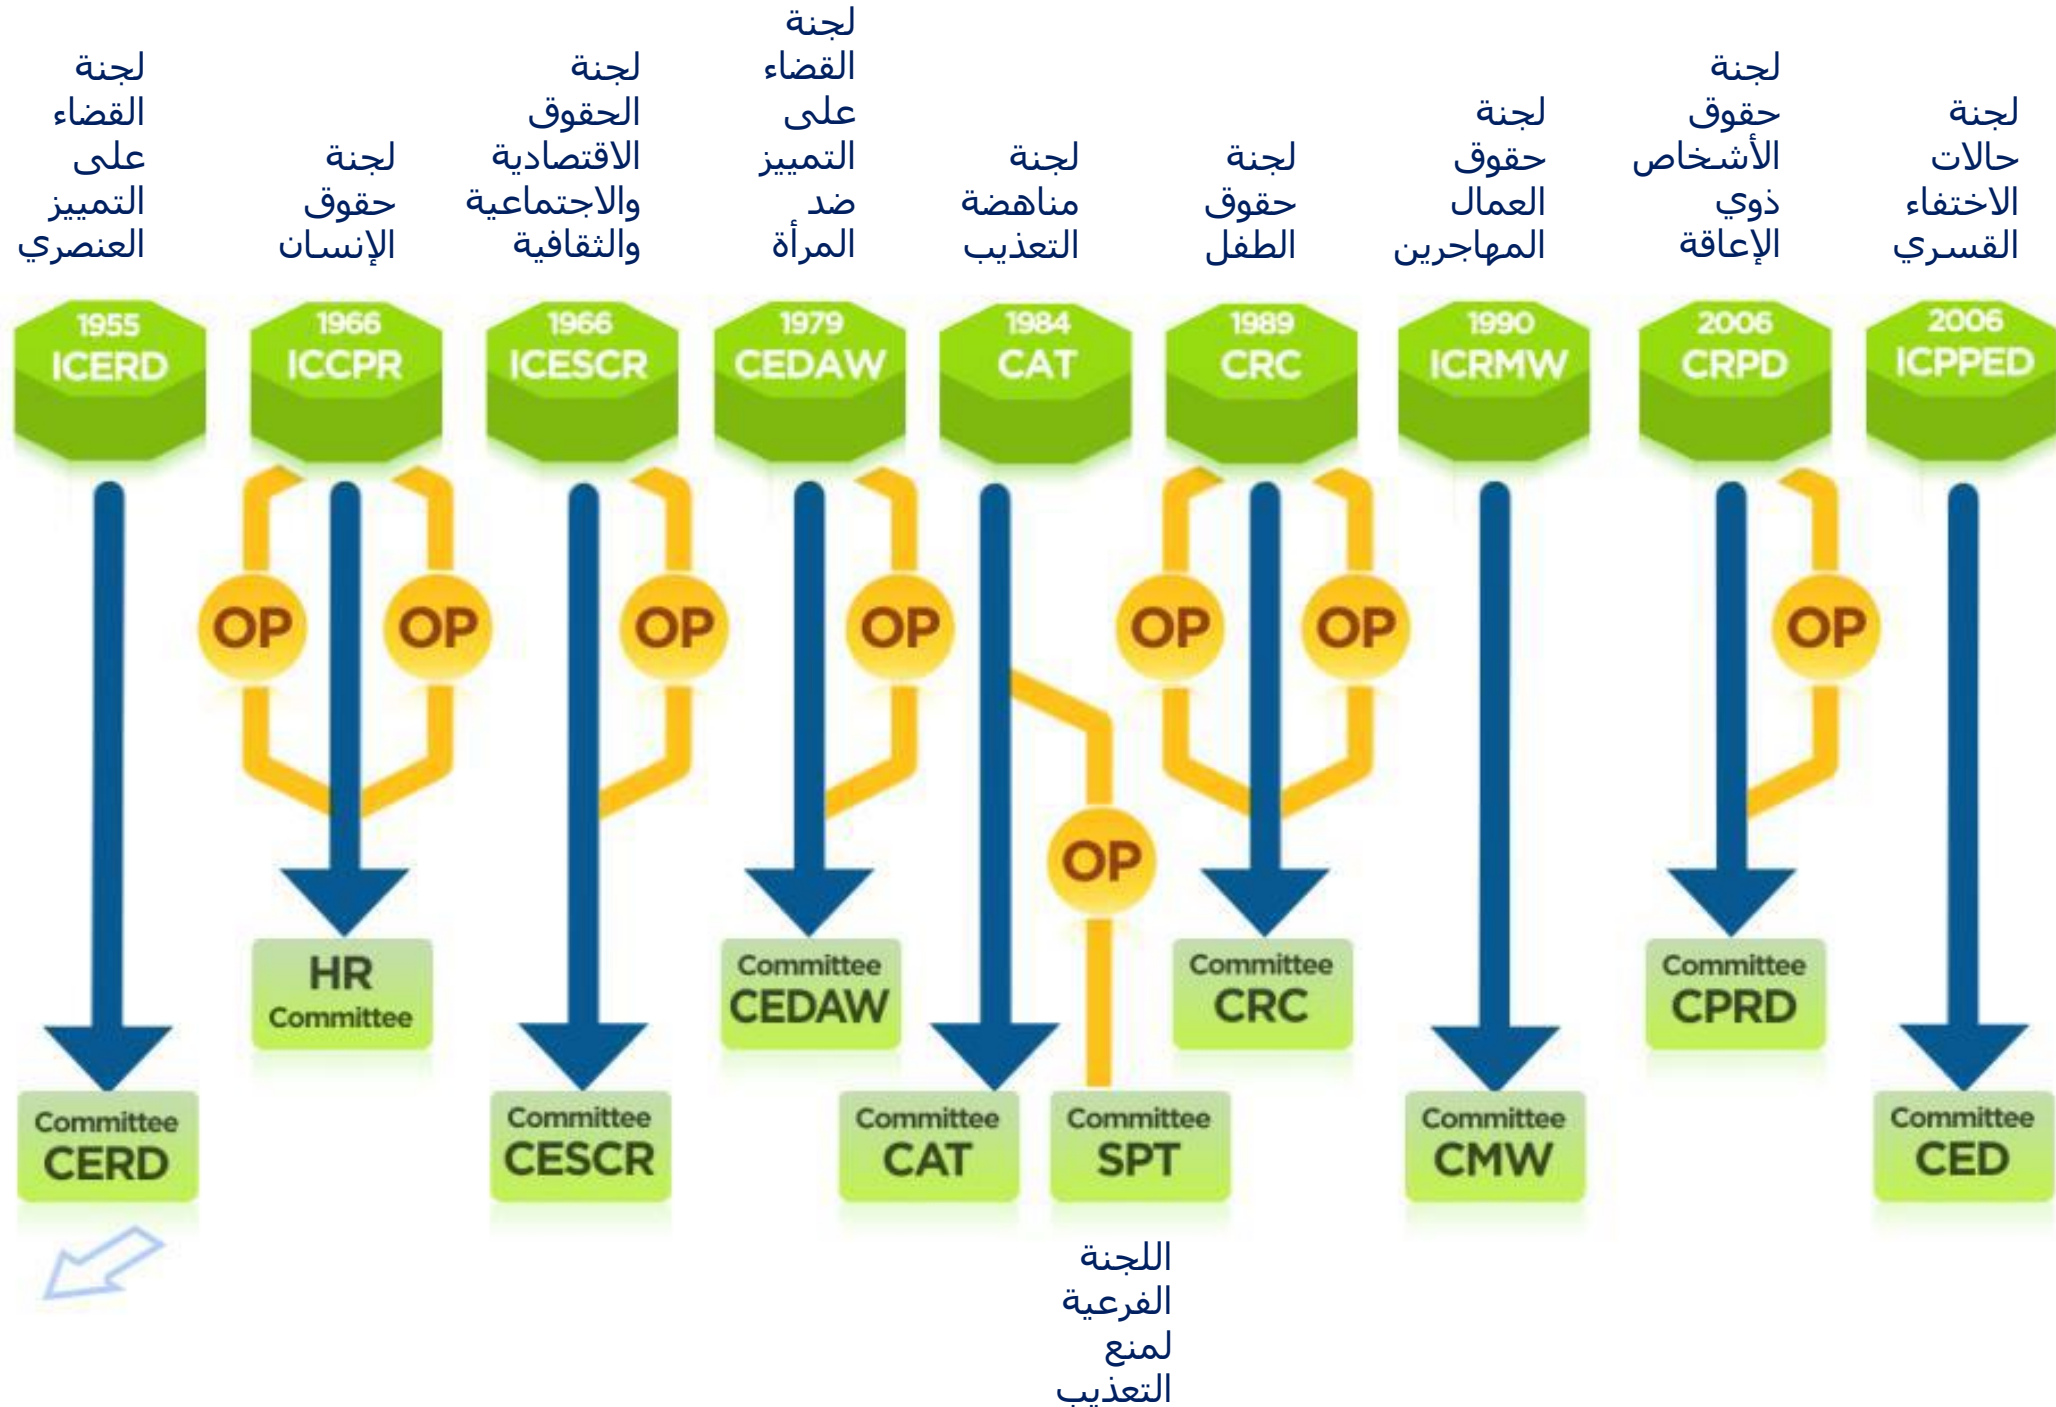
لجنة القضاء على التمييز العنصري

لجنة حقوق الإنسان

لجنة الحقوق الاقتصادية والاجتماعية والثقافية

لجنة القضاء على التمييز ضد المرأة

لجنة مناهضة التعذيب

لجنة حقوق الطفل

لجنة حقوق العمال المهاجرين

لجنة حقوق الأشخاص ذوي الإعاقة

لجنة حالات الاختفاء القسري

1955 ICERD

1966 ICCPR

1966 ICESCR

1979 CEDAW

1984 CAT

1989 CRC

1990 ICRMW

2006 CRPD

2006 ICPPED

OP OP OP OP OP OP OP OP

HR Committee

Committee CEDAW

Committee CRC

Committee CPRD

Committee CERD

Committee CESCR

Committee CAT

Committee SPT

Committee CMW

Committee CED

اللجنة الفرعية لمنع التعذيب